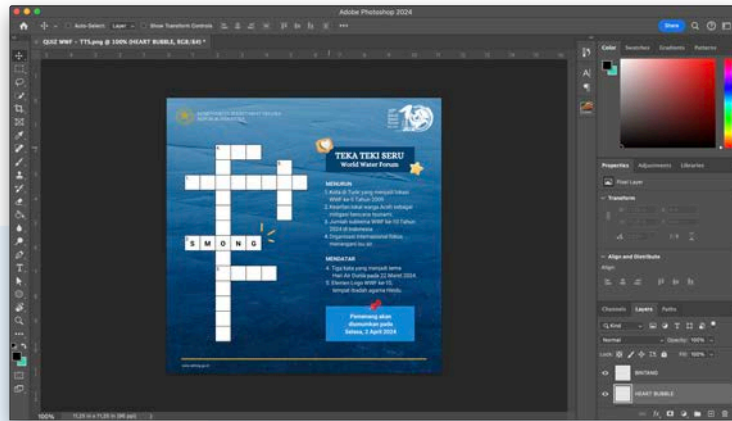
Adobe Photoshop 2024

Auto-Select: Layer   Show Transform Controls

Share

QUIZ WWF - TTS.png @ 100% (HEART BUBBLE, RGB/8#) *

KEMENTERIAN SEKRETARIAT NEGARA REPUBLIK INDONESIA

10

TEKA TEKI SERU
World Water Forum

MENURUN
1. Kota di Turki yang menjadi lokasi WWF ke-5 Tahun 2009.
2. Kearifan lokal warga Aceh sebagai mitigasi bencana tsunami.
3. Jumlah subtema WWF ke-10 Tahun 2024 di Indonesia
4. Organisasi Internasional Induk penyelenggara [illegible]

MENDATAR
4. Tiga kata yang menjadi tema Hari Air Dunia pada 22 Maret 2024.
5. Elemen Logo WWF ke-10, tempat ibadah agama Hindu.

S M O N G

Pemenang akan diumumkan pada Selasa, 2 April 2024

www.setneg.go.id

Color   Swatches   Gradients   Patterns

Properties   Adjustments   Libraries

Pixel Layer

Transform

Align and Distribute

Align

Channels   Layers   Paths

Kind

Normal   Opacity: 100%

Lock:   Fill: 100%

BINTANG

HEART BUBBLE

100%   1125 px x 1125 px (96 ppi)